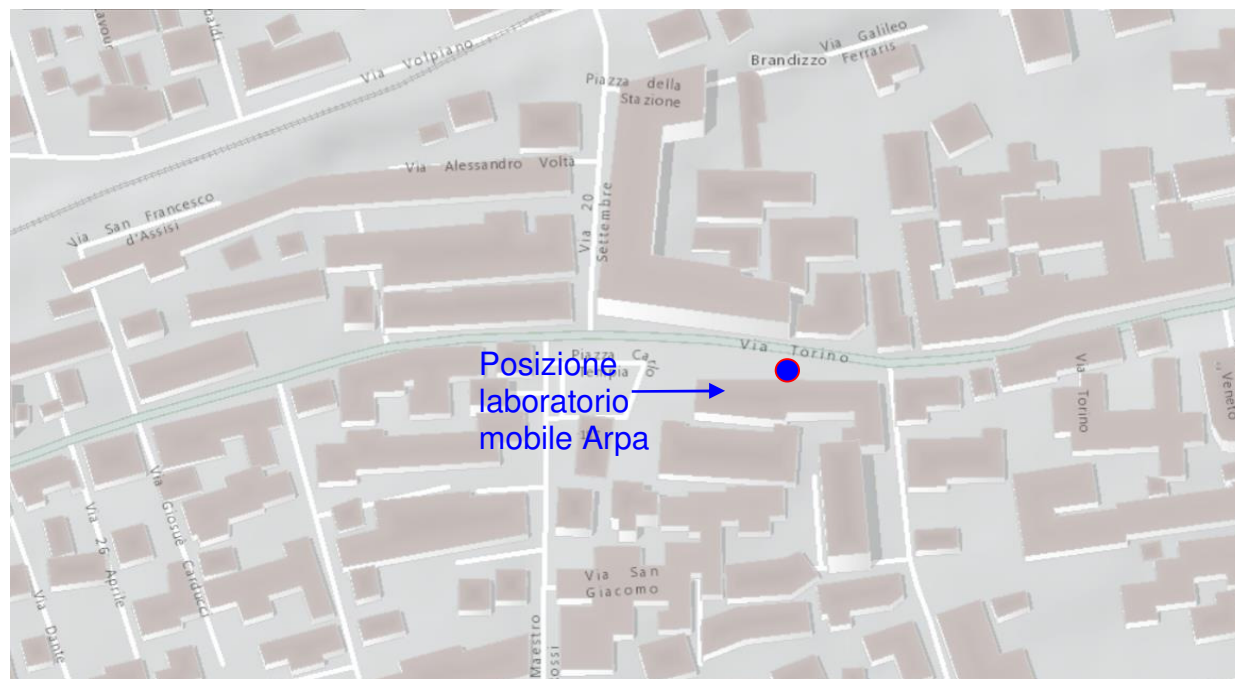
avour

Baldi

Via Volpiano

Piazza della Stazione

Via Galileo Ferraris

Brandizzo

Via Alessandro Volta

Via San Francesco d'Assisi

Via 20 Settembre

Via Torino

Piazza Carlo

Posizione laboratorio mobile Arpa

Via Torino

Veneto

Via Giosuè Carducci

Via 26 Aprile

Via Dante

Via San Giacomo

Maestro
ossi